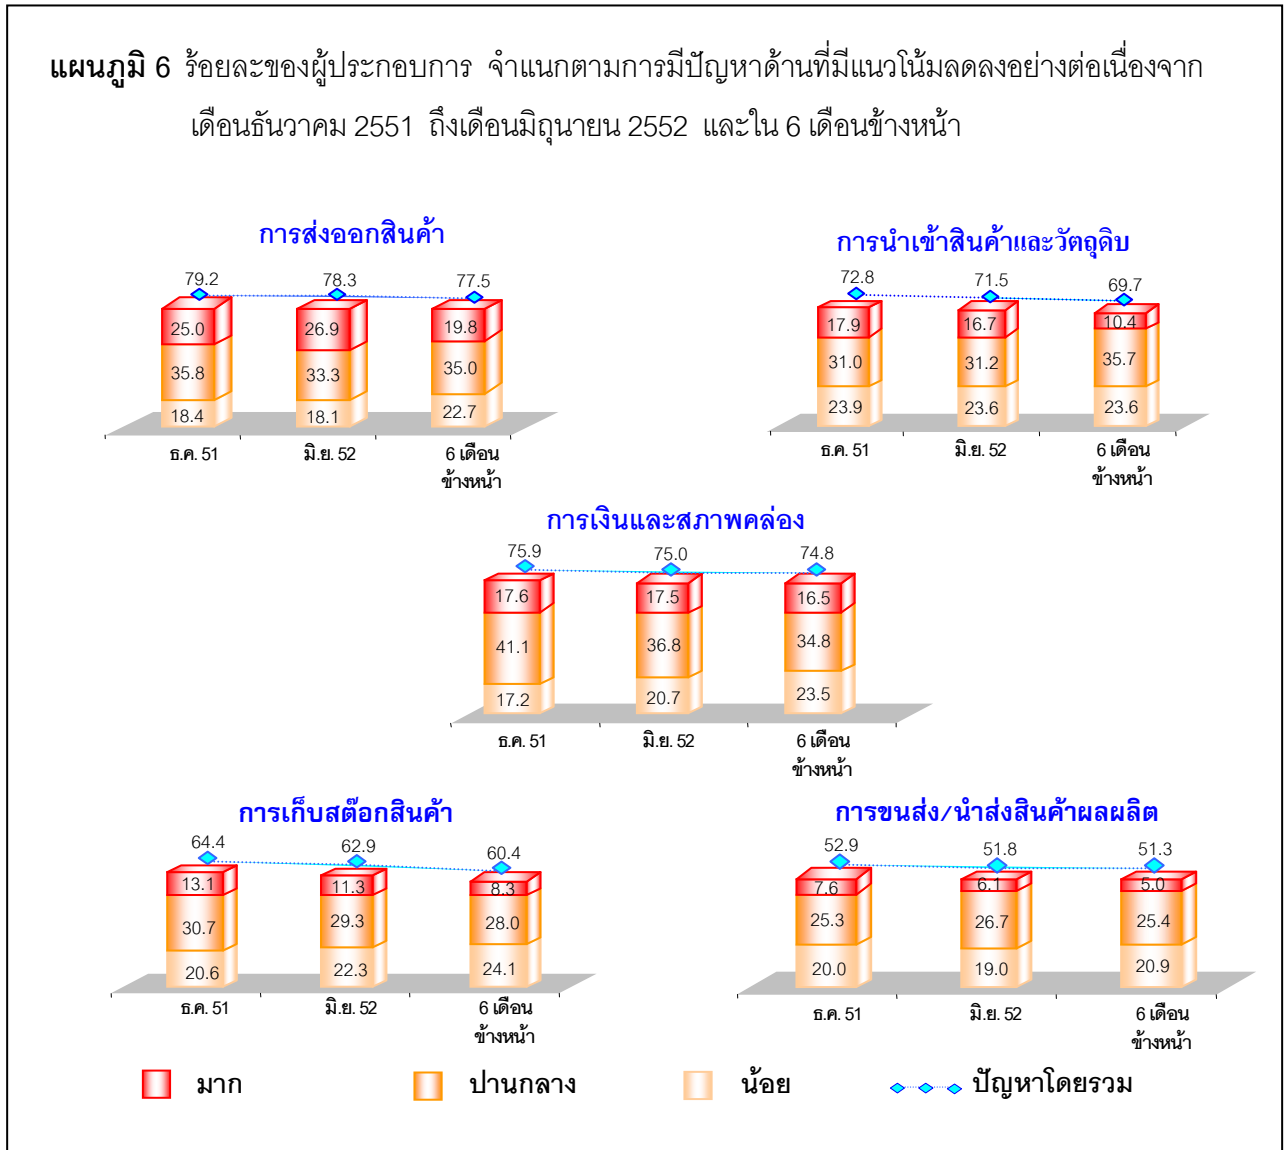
แผนภูมิ 6 ร้อยละของผู้ประกอบการ จำแนกตามการมีปัญหาด้านที่มีแนวโน้มลดลงอย่างต่อเนื่องจาก เดือนธันวาคม 2551 ถึงเดือนมิถุนายน 2552 และใน 6 เดือนข้างหน้า

การส่งออกสินค้า

| | ธ.ค. 51 | มิ.ย. 52 | 6 เดือน ข้างหน้า |
|---|---|---|---|
| ปัญหาโดยรวม | 79.2 | 78.3 | 77.5 |
| มาก | 25.0 | 26.9 | 19.8 |
| ปานกลาง | 35.8 | 33.3 | 35.0 |
| น้อย | 18.4 | 18.1 | 22.7 |

การนำเข้าสินค้าและวัตถุดิบ

| | ธ.ค. 51 | มิ.ย. 52 | 6 เดือน ข้างหน้า |
|---|---|---|---|
| ปัญหาโดยรวม | 72.8 | 71.5 | 69.7 |
| มาก | 17.9 | 16.7 | 10.4 |
| ปานกลาง | 31.0 | 31.2 | 35.7 |
| น้อย | 23.9 | 23.6 | 23.6 |

การเงินและสภาพคล่อง

| | ธ.ค. 51 | มิ.ย. 52 | 6 เดือน ข้างหน้า |
|---|---|---|---|
| ปัญหาโดยรวม | 75.9 | 75.0 | 74.8 |
| มาก | 17.6 | 17.5 | 16.5 |
| ปานกลาง | 41.1 | 36.8 | 34.8 |
| น้อย | 17.2 | 20.7 | 23.5 |

การเก็บสต๊อกสินค้า

| | ธ.ค. 51 | มิ.ย. 52 | 6 เดือน ข้างหน้า |
|---|---|---|---|
| ปัญหาโดยรวม | 64.4 | 62.9 | 60.4 |
| มาก | 13.1 | 11.3 | 8.3 |
| ปานกลาง | 30.7 | 29.3 | 28.0 |
| น้อย | 20.6 | 22.3 | 24.1 |

การขนส่ง/นำส่งสินค้าผลผลิต

| | ธ.ค. 51 | มิ.ย. 52 | 6 เดือน ข้างหน้า |
|---|---|---|---|
| ปัญหาโดยรวม | 52.9 | 51.8 | 51.3 |
| มาก | 7.6 | 6.1 | 5.0 |
| ปานกลาง | 25.3 | 26.7 | 25.4 |
| น้อย | 20.0 | 19.0 | 20.9 |

มาก ปานกลาง น้อย ปัญหาโดยรวม